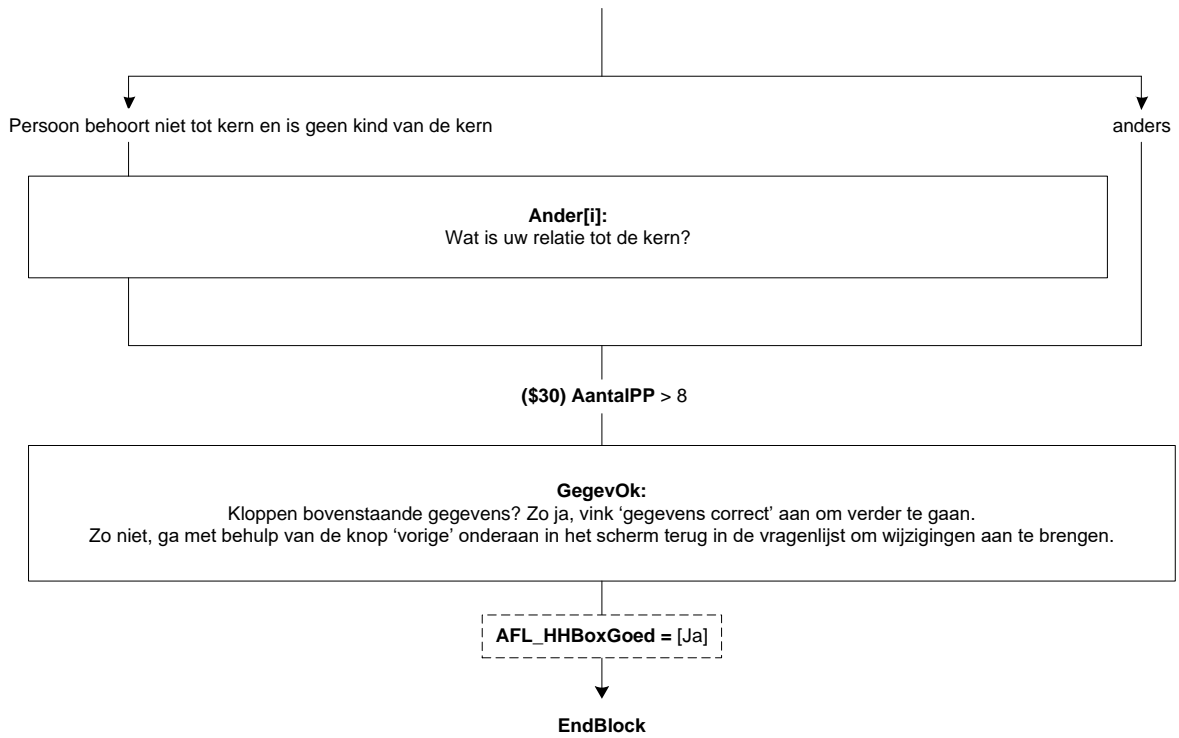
Persoon behoort niet tot kern en is geen kind van de kern

anders

**Ander[i]:**
Wat is uw relatie tot de kern?

**($30) AantalPP** > 8

**GegevOk:**
Kloppen bovenstaande gegevens? Zo ja, vink 'gegevens correct' aan om verder te gaan.
Zo niet, ga met behulp van de knop 'vorige' onderaan in het scherm terug in de vragenlijst om wijzigingen aan te brengen.

**AFL_HHBoxGoed =** [Ja]

**EndBlock**